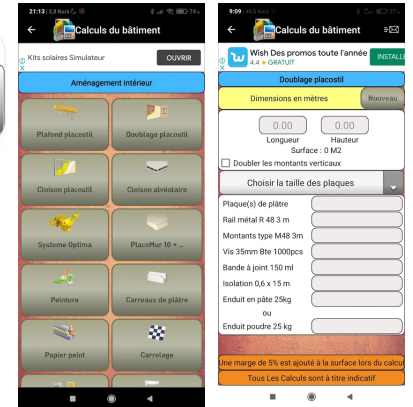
21:13 | 2,8 Ko/s 74%

Calculs du bâtiment

Kits solaires Simulateur OUVRIR

Aménagement intérieur

Plafond placostil

Doublage placostil

Cloison placostil

Cloison alvéolaire

Systeme Optima

PlaceMur 10 + ..

Peinture

Carreaux de plâtre

Papier peint

Carrelage

9:09 | 16,5 Ko/s 74%

Calculs du bâtiment

Wish Des promos toute l'année
4.4 ★ GRATUIT
INSTALLE

Doublage placostil

Dimensions en mètres

Nouveau

0.00 0.00

Longueur Hauteur

Surface : 0 M2

Doubler les montants verticaux

Choisir la taille des plaques

Plaque(s) de plâtre

Rail métal R 48 3 m

Montants type M48 3m

Vis 35mm Bte 1000pcs

Bande à joint 150 ml

Isolation 0,6 x 15 m

Enduit en pâte 25kg

ou

Enduit poudre 25 kg

Une marge de 5% est ajouté à la surface lors du calcul

Tous Les Calculs sont à titre indicatif